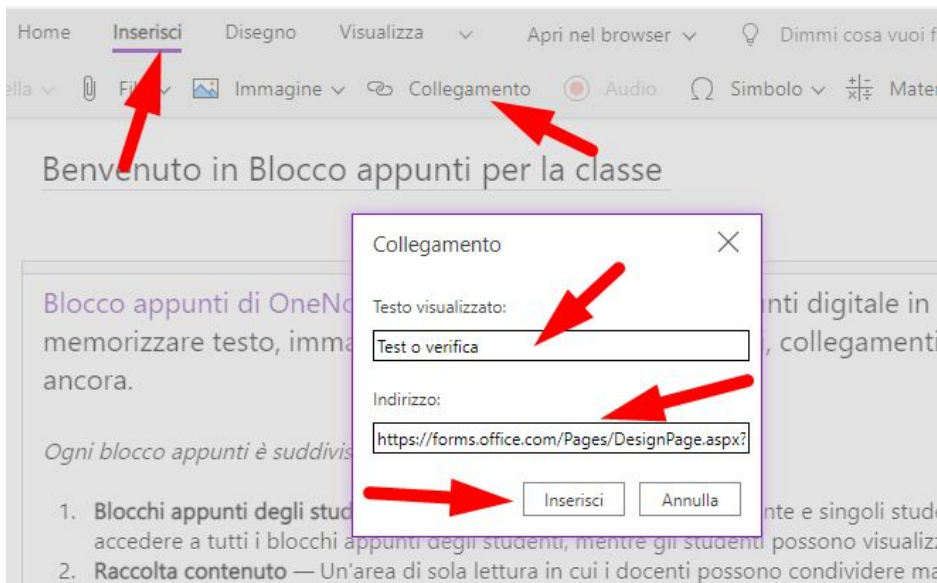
Home Inserisci Disegno Visualizza Apri nel browser Dimmi cosa vuoi f

ella File Immagine Collegamento Audio Simbolo Mater

Benvenuto in Blocco appunti per la classe

Blocco appunti di OneNo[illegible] nti digitale in memorizzare testo, imma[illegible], collegamenti ancora.

Ogni blocco appunti è suddivis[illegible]

1. Blocchi appunti degli stud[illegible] nte e singoli stud accedere a tutti i blocchi appunti degli studenti, mentre gli studenti possono visualiz
2. Raccolta contenuto — Un'area di sola lettura in cui i docenti possono condividere ma

Collegamento

Testo visualizzato:

Test o verifica

Indirizzo:

https://forms.office.com/Pages/DesignPage.aspx?

Inserisci Annulla